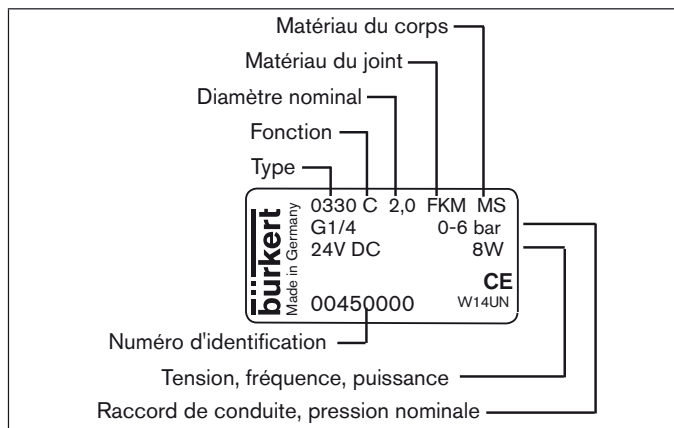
Matériau du corps

Matériau du joint

Diamètre nominal

Fonction

Type

0330 C 2,0 FKM MS
G1/4 0-6 bar
24V DC 8W

bürkert
Made in Germany

CE
W14UN

00450000

Numéro d'identification

Tension, fréquence, puissance

Raccord de conduite, pression nominale